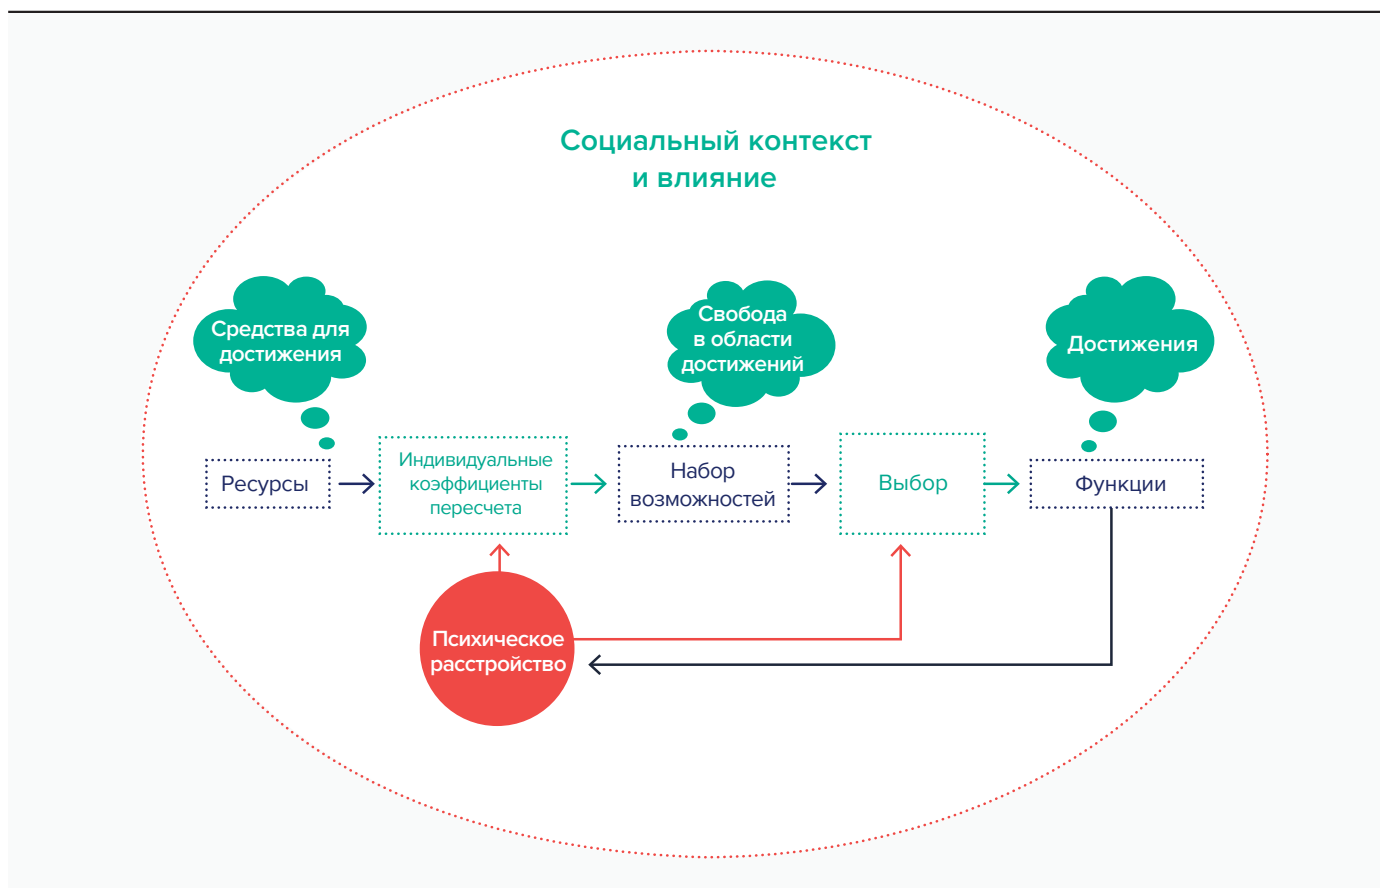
Социальный контекст и влияние

Средства для достижения

Свобода в области достижений

Достижения

Ресурсы

Индивидуальные коэффициенты пересчета

Набор возможностей

Выбор

Функции

Психическое расстройство